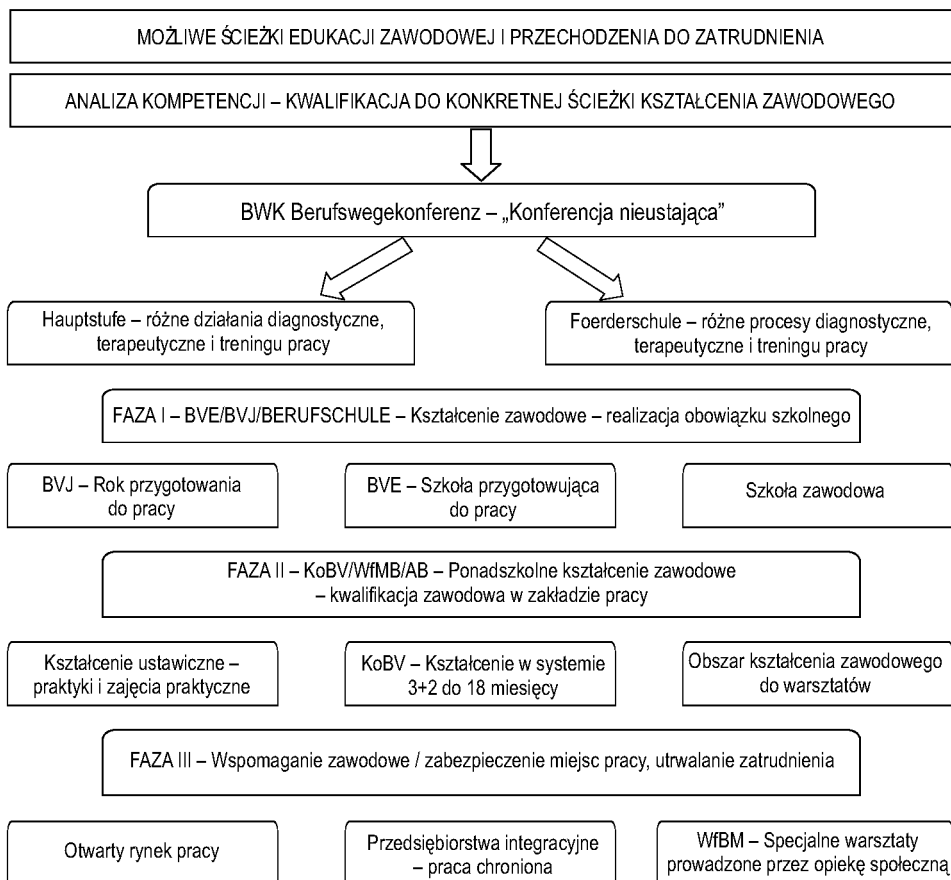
MOŻLIWE ŚCIEŻKI EDUKACJI ZAWODOWEJ I PRZECHODZENIA DO ZATRUDNIENIA

ANALIZA KOMPETENCJI – KWALIFIKACJA DO KONKRETNEJ ŚCIEŻKI KSZTAŁCENIA ZAWODOWEGO

BWK Berufswegekonferenz – „Konferencja nieustająca"

Hauptstufe – różne działania diagnostyczne, terapeutyczne i treningu pracy

Foerderschule – różne procesy diagnostyczne, terapeutyczne i treningu pracy

FAZA I – BVE/BVJ/BERUFSCHULE – Kształcenie zawodowe – realizacja obowiązku szkolnego

BVJ – Rok przygotowania do pracy

BVE – Szkoła przygotowująca do pracy

Szkoła zawodowa

FAZA II – KoBV/WfMB/AB – Ponadszkolne kształcenie zawodowe – kwalifikacja zawodowa w zakładzie pracy

Kształcenie ustawiczne – praktyki i zajęcia praktyczne

KoBV – Kształcenie w systemie 3+2 do 18 miesięcy

Obszar kształcenia zawodowego do warsztatów

FAZA III – Wspomaganie zawodowe / zabezpieczenie miejsc pracy, utrwalanie zatrudnienia

Otwarty rynek pracy

Przedsiębiorstwa integracyjne – praca chroniona

WfBM – Specjalne warsztaty prowadzone przez opiekę społeczną